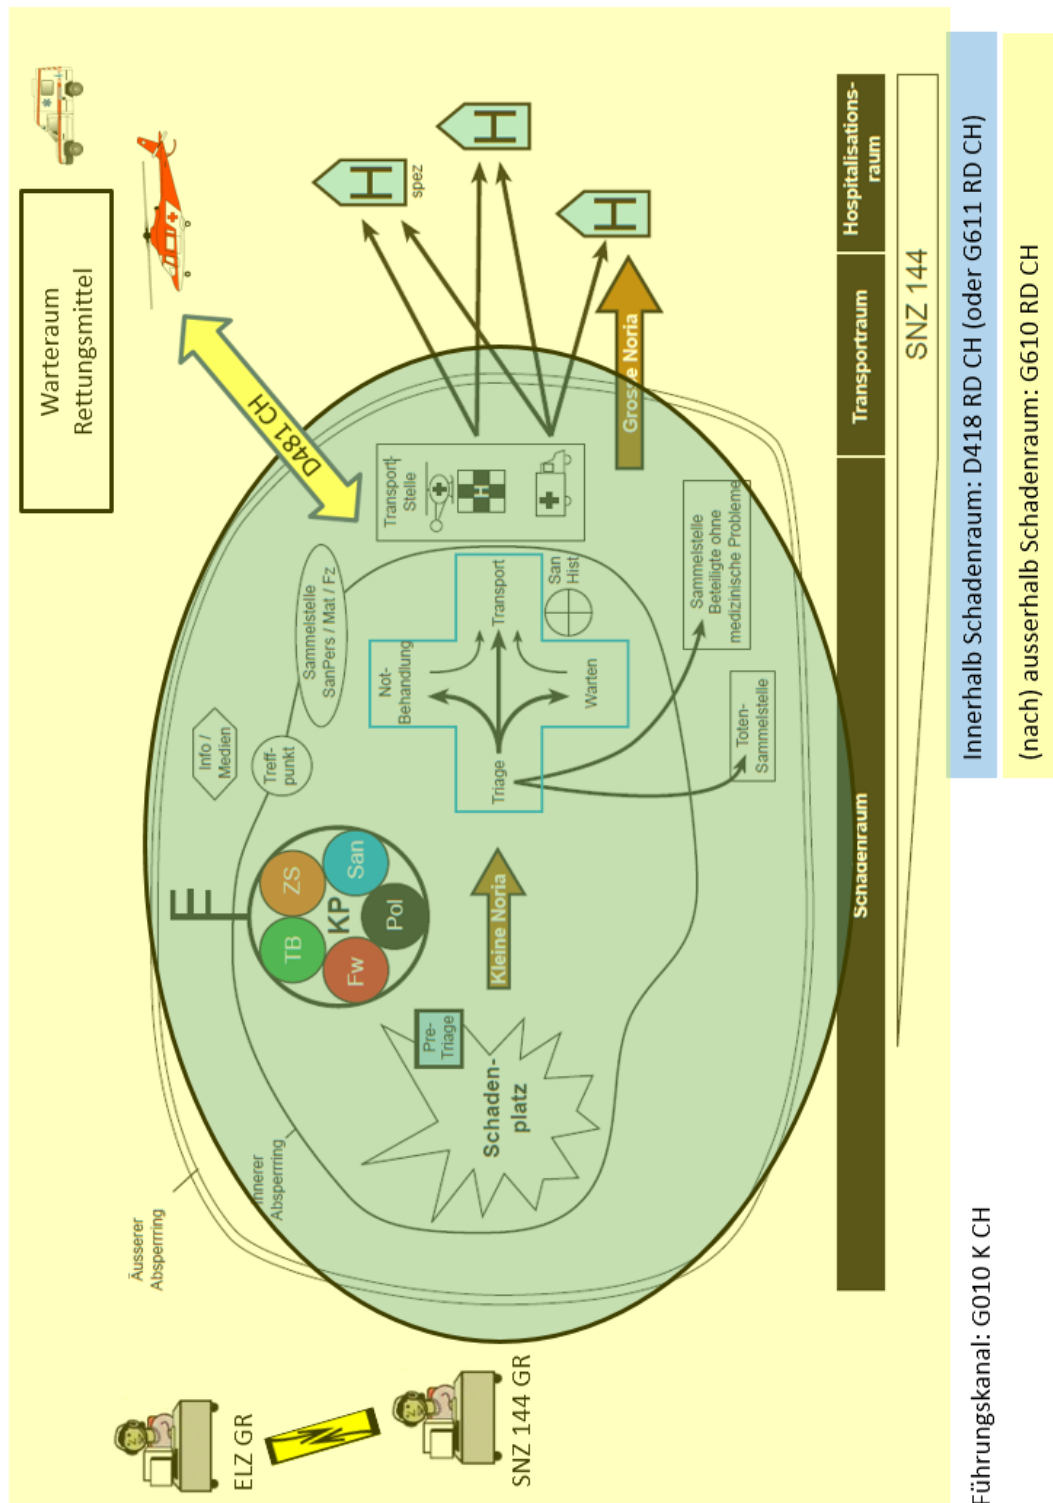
Warteraum Rettungsmittel

D481 CH

spez

Grosse Noria

Transport-Stelle

Sammelstelle SanPers / Mat / Fz

Sammelstelle Beteiligte ohne medizinische Probleme

San Hist

Transport

Not-Behandlung

Warten

Triage

Toten-Sammelstelle

Info / Medien

Treff-punkt

ZS

San

TB

KP

Pol

Fw

Kleine Noria

Pre-Triage

Schaden-platz

Innerer Absperrring

Äusserer Absperrring

Hospitalisations-raum

Transportraum

Schadenraum

SNZ 144

ELZ GR

SNZ 144 GR

Innerhalb Schadenraum: D418 RD CH (oder G611 RD CH)

(nach) ausserhalb Schadenraum: G610 RD CH

Führungskanal: G010 K CH